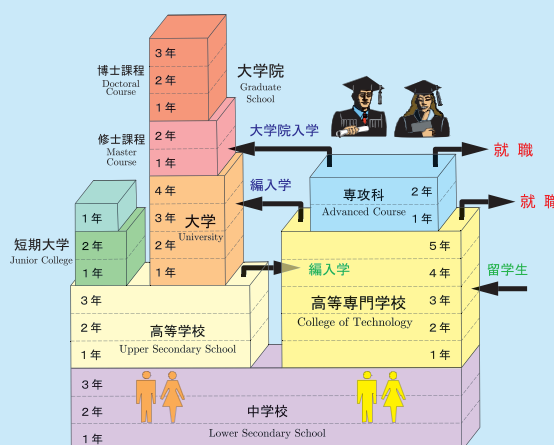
博士課程
Doctoral Course

3年
2年
1年

大学院
Graduate School

修士課程
Master Course

2年
1年

大学院入学

就 職

4年
3年
2年
1年

大学
University

編入学

専攻科
Advanced Course

2年
1年

就 職

1年
2年
1年

短期大学
Junior College

編入学

5年
4年
3年
2年
1年

高等専門学校
College of Technology

留学生

3年
2年
1年

高等学校
Upper Secondary School

3年
2年
1年

中学校
Lower Secondary School